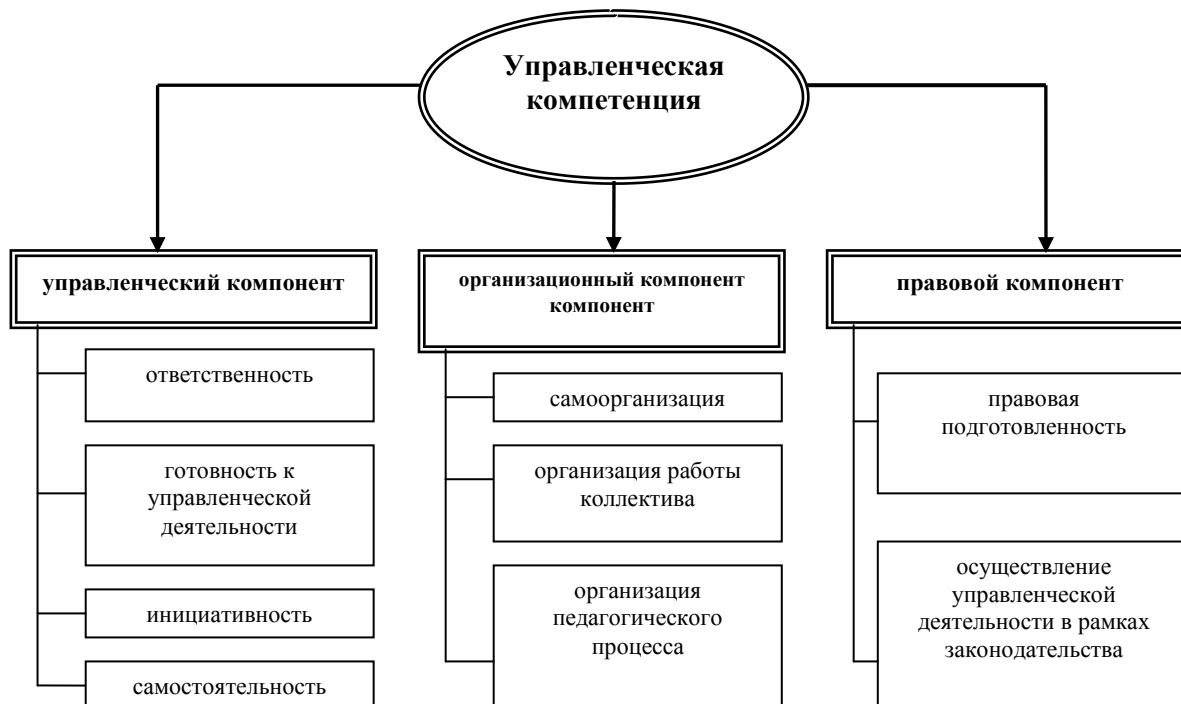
Управленческая компетенция

управленческий компонент

ответственность

готовность к управленческой деятельности

инициативность

самостоятельность

организационный компонент компонент

самоорганизация

организация работы коллектива

организация педагогического процесса

правовой компонент

правовая подготовленность

осуществление управленческой деятельности в рамках законодательства